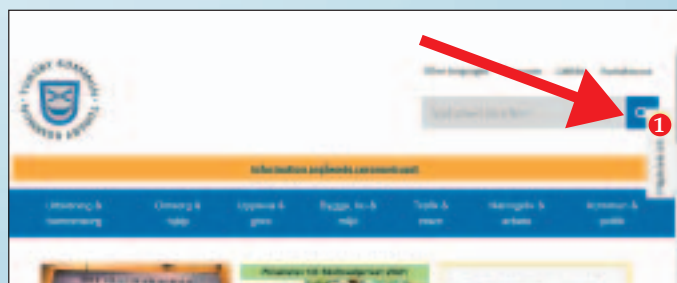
Other languages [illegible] Lättläst Kontakt

Vad letar du efter?

1

Information angående coronaviruset

Utbildning & barnomsorg

Omsorg & hjälp

Uppleva & göra

Bygga, bo & miljö

Trafik & resor

Näringsliv & arbete

Kommun & politik